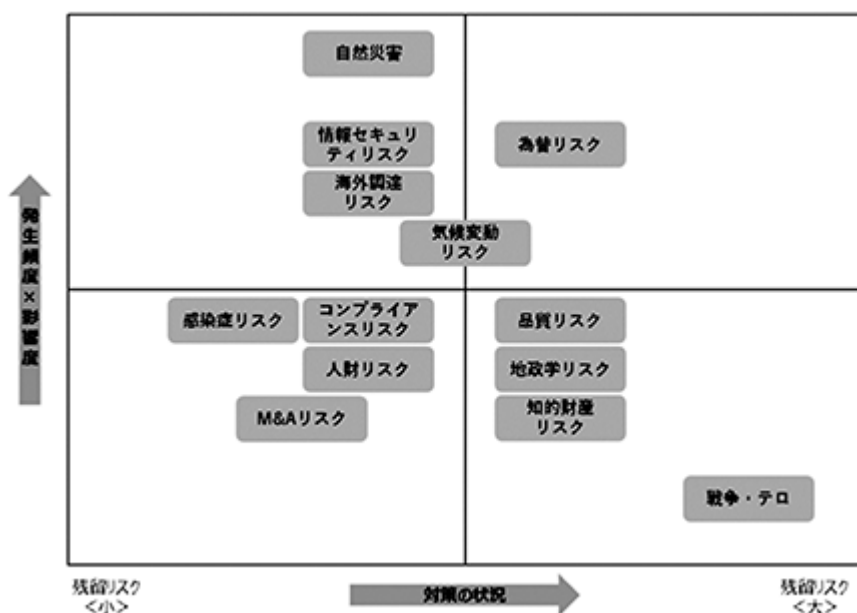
発生頻度×影響度

自然災害

情報セキュリティリスク

為替リスク

海外調達リスク

気候変動リスク

感染症リスク

コンプライアンスリスク

品質リスク

人財リスク

地政学リスク

M&Aリスク

知的財産リスク

戦争・テロ

残留リスク
<小>

対策の状況

残留リスク
<大>